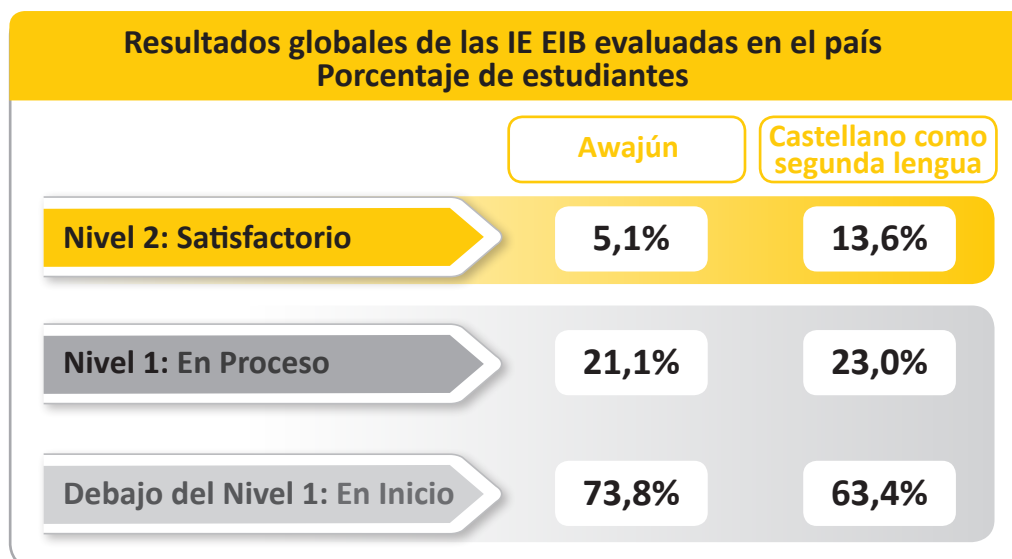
Resultados globales de las IE EIB evaluadas en el país
Porcentaje de estudiantes

| | Awajún | Castellano como segunda lengua |
|---|---|---|
| Nivel 2: Satisfactorio | 5,1% | 13,6% |
| Nivel 1: En Proceso | 21,1% | 23,0% |
| Debajo del Nivel 1: En Inicio | 73,8% | 63,4% |